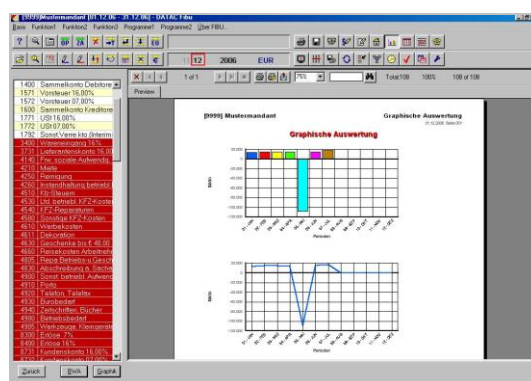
[9999] Mustermandant [01.12.06 - 31.12.06] - DATAC Fibu
Basis Funktion1 Funktion2 Funktion3 Programme1 Programme2 Über FIBU...

12 2006 EUR

1 of 1 75% Total:108 100% 108 of 108

Preview

1400 Sammelkonto Debitore
1571 Vorsteuer 16,00%
1572 Vorsteuer 07,00%
1600 Sammelkonto Kreditore
1771 USt 16,00%
1772 USt 07,00%
1790 Sonst.Verre.kto (Interim
3400 Wareneingang 16%
3771 Lieferantenskonto 16,00
4140 Frw. soziale Aufwendg.
4210 Miete
4250 Reinigung
4260 Instandhaltung betriebl.
4510 Kfz-Steuern
4530 Lfd. betriebl. KFZ-Koste
4540 KFZ-Reparaturen
4580 Sonstige KFZ-Kosten
4610 Werbekosten
4611 Dekoration
4630 Geschenke bis € 40,00
4660 Reisekosten Arbeitnehm
4805 Repar.Betriebs-u.Gesch
4830 Abschreibung a. Sachar
4900 Sonst. betriebl. Aufwend
4910 Porto
4920 Telefon, Telefax
4930 Bürobedarf
4940 Zeitschriften, Bücher
4950 Betriebsbedarf
4985 Werkzeuge, Kleingeräte
8300 Erlöse 7%
8400 Erlöse 16%
8731 Kundenskonto 16,00%

[9999] Mustermandant
Graphische Auswertung
Graphische Auswertung
Perioden
Perioden

Zurück Druck Graphik